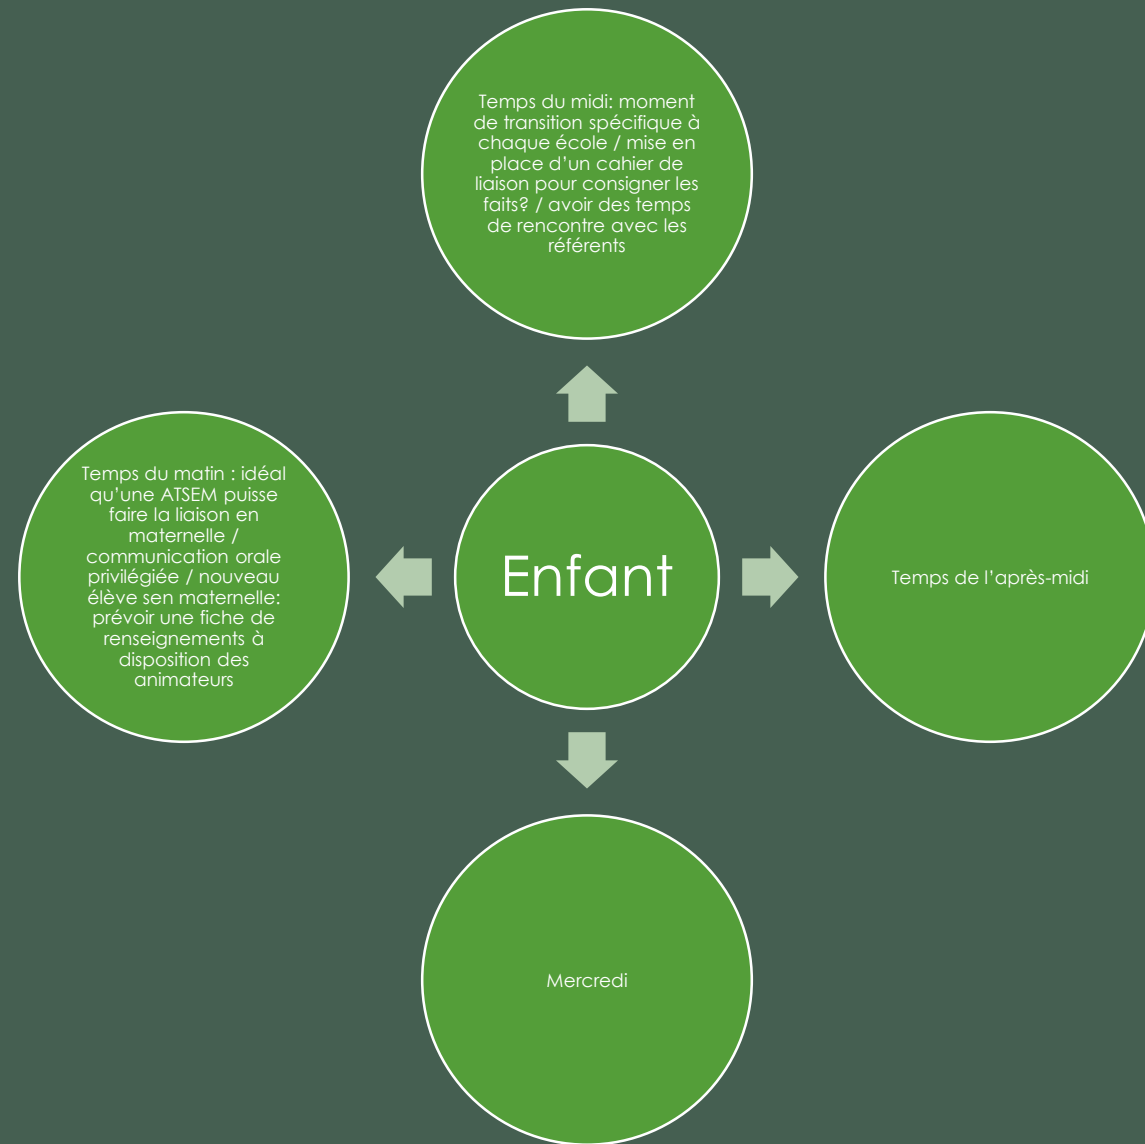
Temps du midi: moment de transition spécifique à chaque école / mise en place d'un cahier de liaison pour consigner les faits? / avoir des temps de rencontre avec les référents

Temps du matin : idéal qu'une ATSEM puisse faire la liaison en maternelle / communication orale privilégiée / nouveau élève sen maternelle: prévoir une fiche de renseignements à disposition des animateurs

Enfant

Temps de l'après-midi

Mercredi